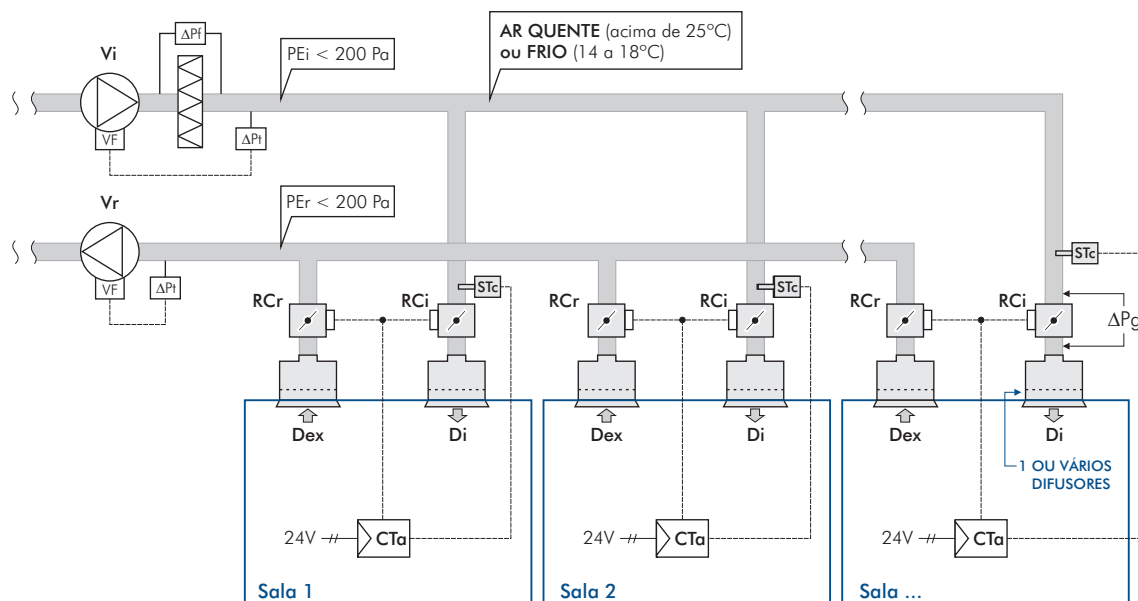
Vi

ΔPf

PEi < 200 Pa

AR QUENTE (acima de 25°C) ou FRIO (14 a 18°C)

VF

ΔPt

Vr

PEr < 200 Pa

VF

ΔPt

STc

RCr

RCi

STc

RCr

RCi

STc

RCr

RCi

ΔPg

Dex

Di

Dex

Di

Dex

Di

1 OU VÁRIOS DIFUSORES

24V

CTa

24V

CTa

24V

CTa

Sala 1

Sala 2

Sala ...